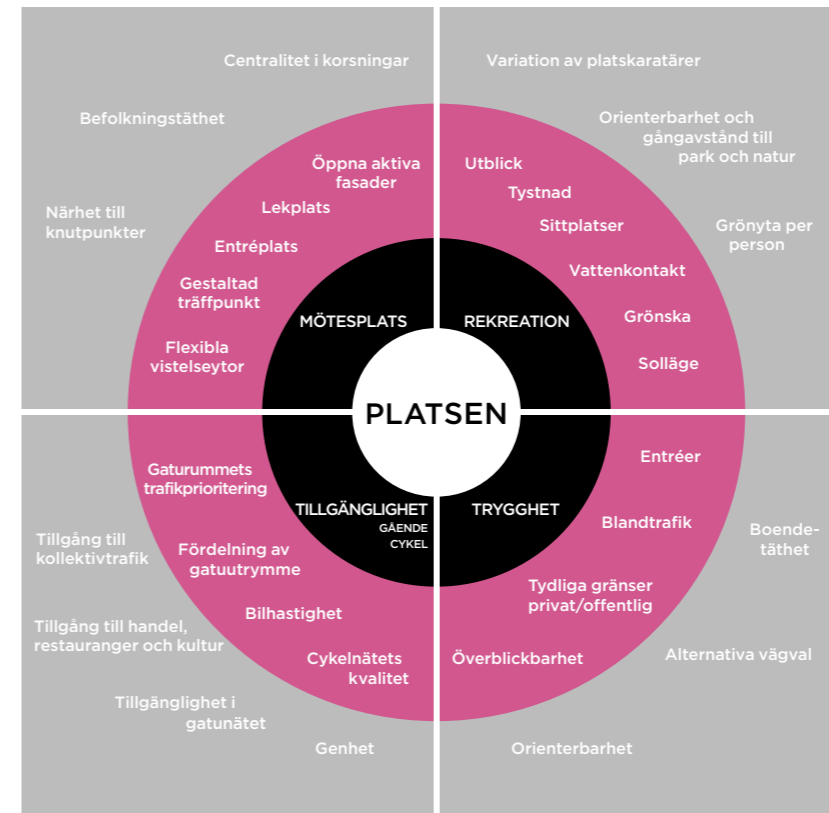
PLATSEN

MÖTESPLATS

Centralitet i korsningar

Befolkningstäthet

Närhet till knutpunkter

Öppna aktiva fasader

Lekplats

Entréplats

Gestaltad träffpunkt

Flexibla vistelseytor

REKREATION

Variation av platskaratärer

Orienterbarhet och gångavstånd till park och natur

Grönyta per person

Utblick

Tystnad

Sittplatser

Vattenkontakt

Grönska

Solläge

TILLGÄNGLIGHET
GÅENDE
CYKEL

Gaturummets trafikprioritering

Tillgång till kollektivtrafik

Fördelning av gatuutrymme

Tillgång till handel, restauranger och kultur

Bilhastighet

Cykelnätets kvalitet

Tillgänglighet i gatunätet

Genhet

TRYGGHET

Entréer

Blandtrafik

Boende-täthet

Tydliga gränser privat/offentlig

Överblickbarhet

Alternativa vägval

Orienterbarhet